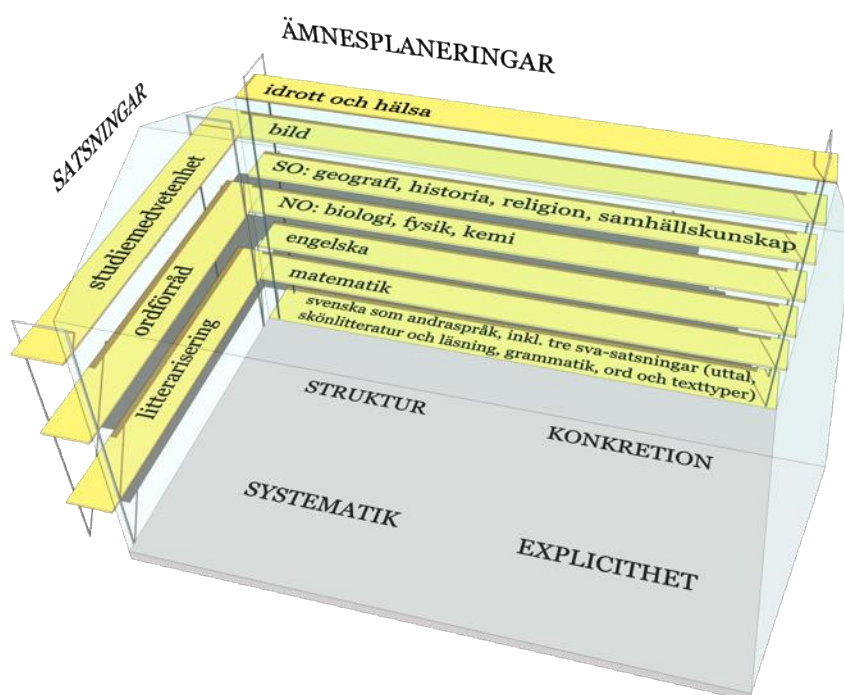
ÄMNESPLANERINGAR

SATSNINGAR

idrott och hälsa

bild

SO: geografi, historia, religion, samhällskunskap

NO: biologi, fysik, kemi

engelska

matematik

svenska som andraspråk, inkl. tre sva-satsningar (uttal, skönlitteratur och läsning, grammatik, ord och texttyper)

studiemedvetenhet

ordförråd

litterarisering

STRUKTUR

KONKRETION

SYSTEMATIK

EXPLICITHET